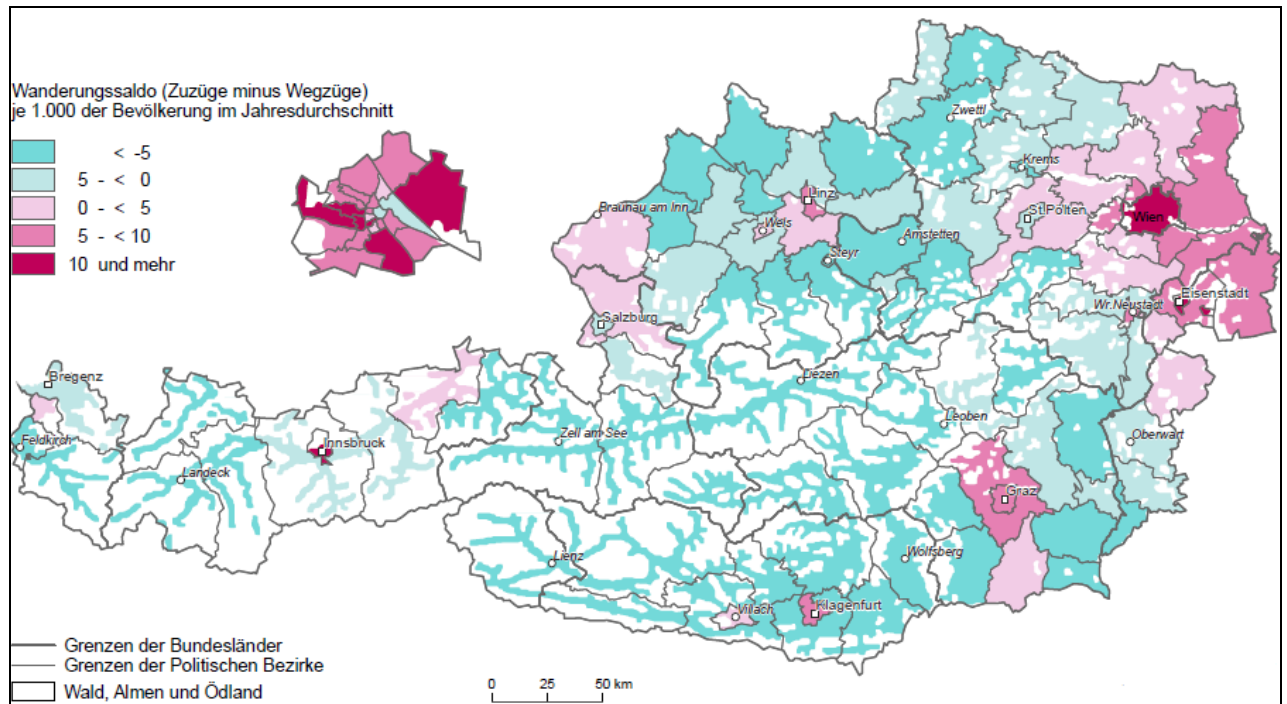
Wanderungssaldo (Zuzüge minus Wegzüge)
je 1.000 der Bevölkerung im Jahresdurchschnitt

< -5
5 - < 0
0 - < 5
5 - < 10
10 und mehr

Zwettl
Krems
Linz
Braunau am Inn
Wels
St.Pölten
Wien
Amstetten
Steyr
Eisenstadt
Wr.Neustadt
Salzburg
Bregenz
Liezen
Leoben
Feldkirch
Zell am See
Oberwart
Innsbruck
Landeck
Graz
Lienz
Wolfsberg
Villach
Klagenfurt

Grenzen der Bundesländer
Grenzen der Politischen Bezirke
Wald, Almen und Ödland

0 25 50 km